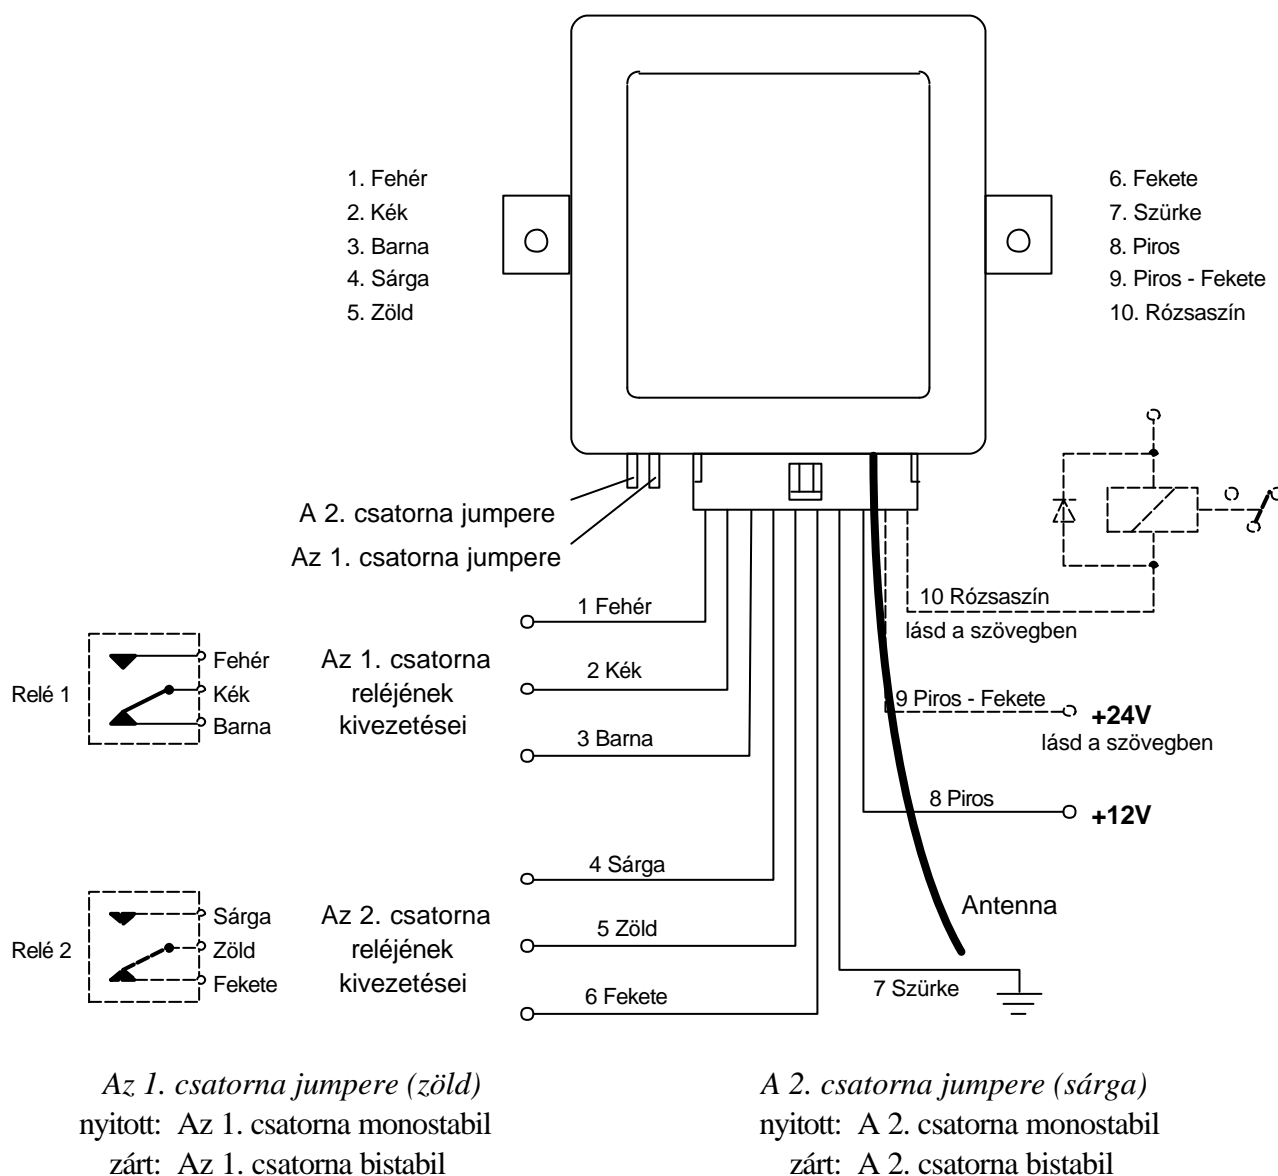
1. Fehér
2. Kék
3. Barna
4. Sárga
5. Zöld

6. Fekete
7. Szürke
8. Piros
9. Piros - Fekete
10. Rózsaszín

A 2. csatorna jumpere
Az 1. csatorna jumpere

10 Rózsaszín
lásd a szövegben

1 Fehér

Relé 1
Fehér
Kék
Barna

Az 1. csatorna relééjének kivezetései

2 Kék

3 Barna

9 Piros - Fekete
+24V
lásd a szövegben

8 Piros
+12V

4 Sárga

Relé 2
Sárga
Zöld
Fekete

Az 2. csatorna relééjének kivezetései

5 Zöld

Antenna

6 Fekete

7 Szürke

*Az 1. csatorna jumpere (zöld)*
nyitott: Az 1. csatorna monostabil
zárt: Az 1. csatorna bistabil

*A 2. csatorna jumpere (sárga)*
nyitott: A 2. csatorna monostabil
zárt: A 2. csatorna bistabil